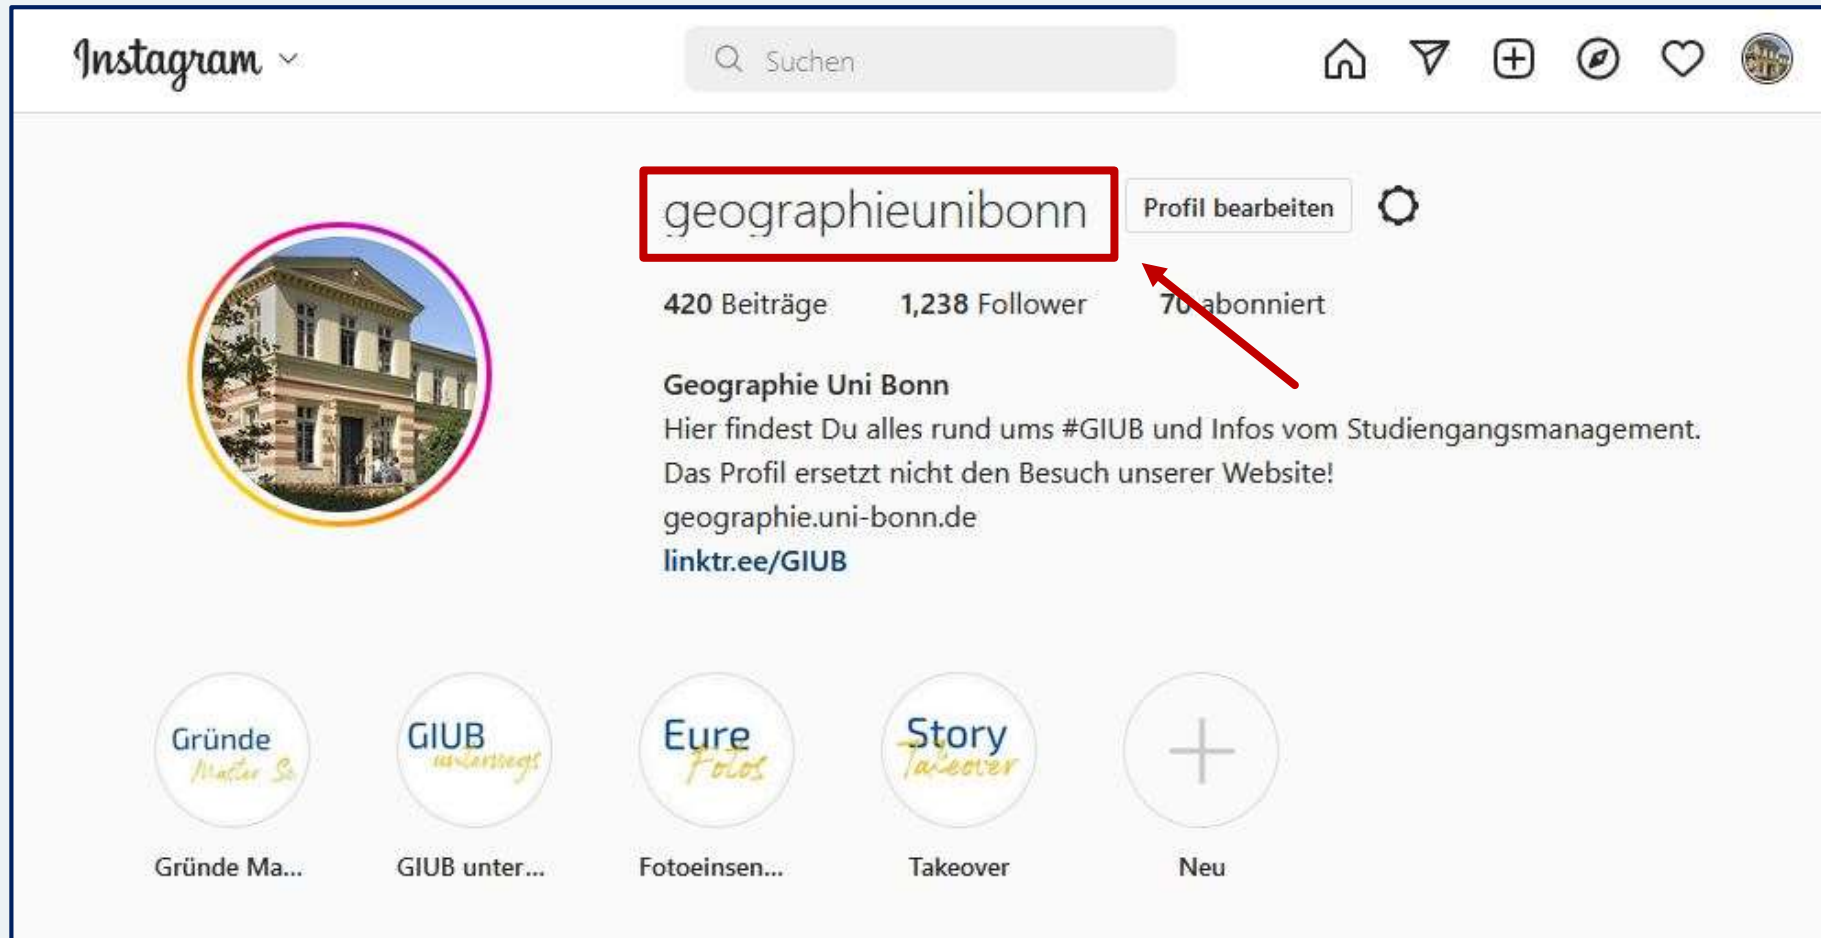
Instagram

Suchen

geographieunibonn

Profil bearbeiten

420 Beiträge 1,238 Follower 70 abonniert

Geographie Uni Bonn
Hier findest Du alles rund ums #GIUB und Infos vom Studiengangsmanagement.
Das Profil ersetzt nicht den Besuch unserer Website!
geographie.uni-bonn.de
linktr.ee/GIUB

Gründe Master Sc

GIUB unterwegs

Eure Fotos

Story Takeover

Gründe Ma...

GIUB unter...

Fotoeinsen...

Takeover

Neu